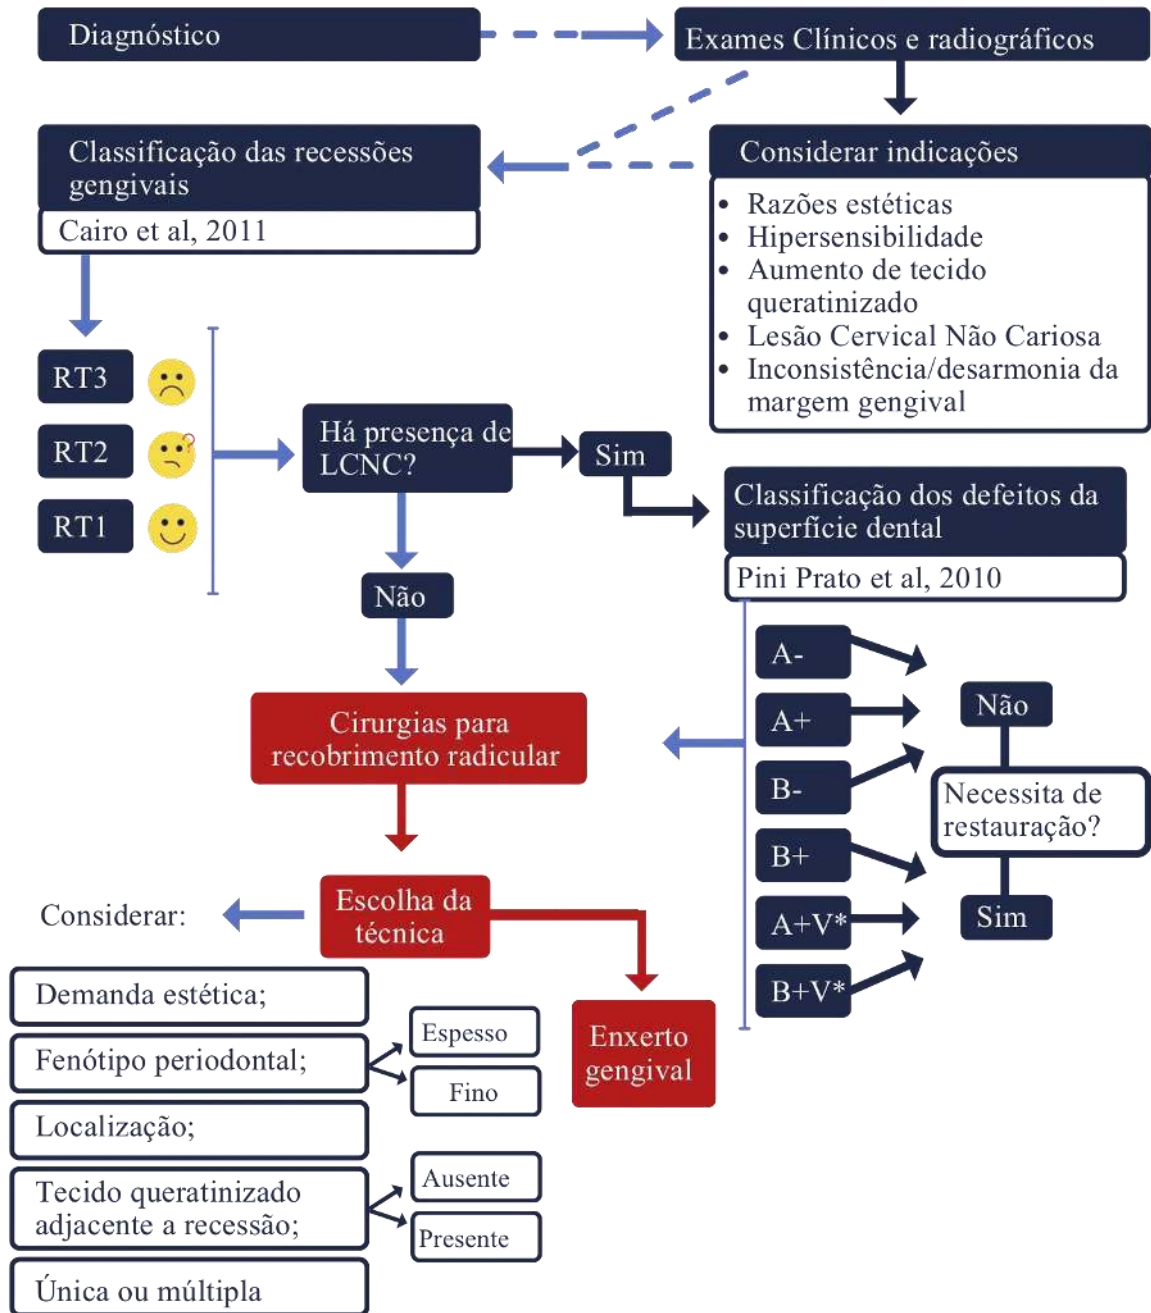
Diagnóstico

Exames Clínicos e radiográficos

Classificação das recessões gengivais

Cairo et al, 2011

Considerar indicações

- Razões estéticas
- Hipersensibilidade
- Aumento de tecido queratinizado
- Lesão Cervical Não Cariosa
- Inconsistência/desarmonia da margem gengival

RT3

RT2

RT1

Há presença de LCNC?

Sim

Classificação dos defeitos da superfície dental

Pini Prato et al, 2010

Não

A-

A+

B-

B+

A+V*

B+V*

Não

Necessita de restauração?

Sim

Cirurgias para recobrimento radicular

Escolha da técnica

Considerar:

Enxerto gengival

Demanda estética;

Fenótipo periodontal;

Espesso

Fino

Localização;

Tecido queratinizado adjacente a recessão;

Ausente

Presente

Única ou múltipla